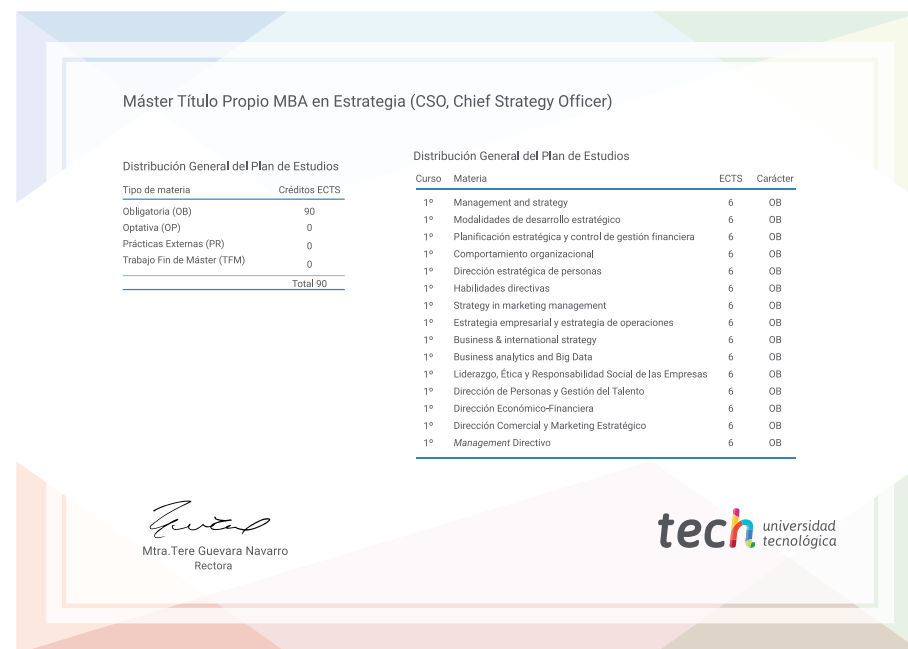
Máster Título Propio MBA en Estrategia (CSO, Chief Strategy Officer)

Distribución General del Plan de Estudios

| Tipo de materia | Créditos ECTS |
|---|---|
| Obligatoria (OB) | 90 |
| Optativa (OP) | 0 |
| Prácticas Externas (PR) | 0 |
| Trabajo Fin de Máster (TFM) | 0 |
| | Total 90 |

Distribución General del Plan de Estudios

| Curso | Materia | ECTS | Carácter |
|---|---|---|---|
| 1º | Management and strategy | 6 | OB |
| 1º | Modalidades de desarrollo estratégico | 6 | OB |
| 1º | Planificación estratégica y control de gestión financiera | 6 | OB |
| 1º | Comportamiento organizacional | 6 | OB |
| 1º | Dirección estratégica de personas | 6 | OB |
| 1º | Habilidades directivas | 6 | OB |
| 1º | Strategy in marketing management | 6 | OB |
| 1º | Estrategia empresarial y estrategia de operaciones | 6 | OB |
| 1º | Business & international strategy | 6 | OB |
| 1º | Business analytics and Big Data | 6 | OB |
| 1º | Liderazgo, Ética y Responsabilidad Social de las Empresas | 6 | OB |
| 1º | Dirección de Personas y Gestión del Talento | 6 | OB |
| 1º | Dirección Económico-Financiera | 6 | OB |
| 1º | Dirección Comercial y Marketing Estratégico | 6 | OB |
| 1º | Management Directivo | 6 | OB |

Mtra.Tere Guevara Navarro
Rectora

tech universidad tecnológica